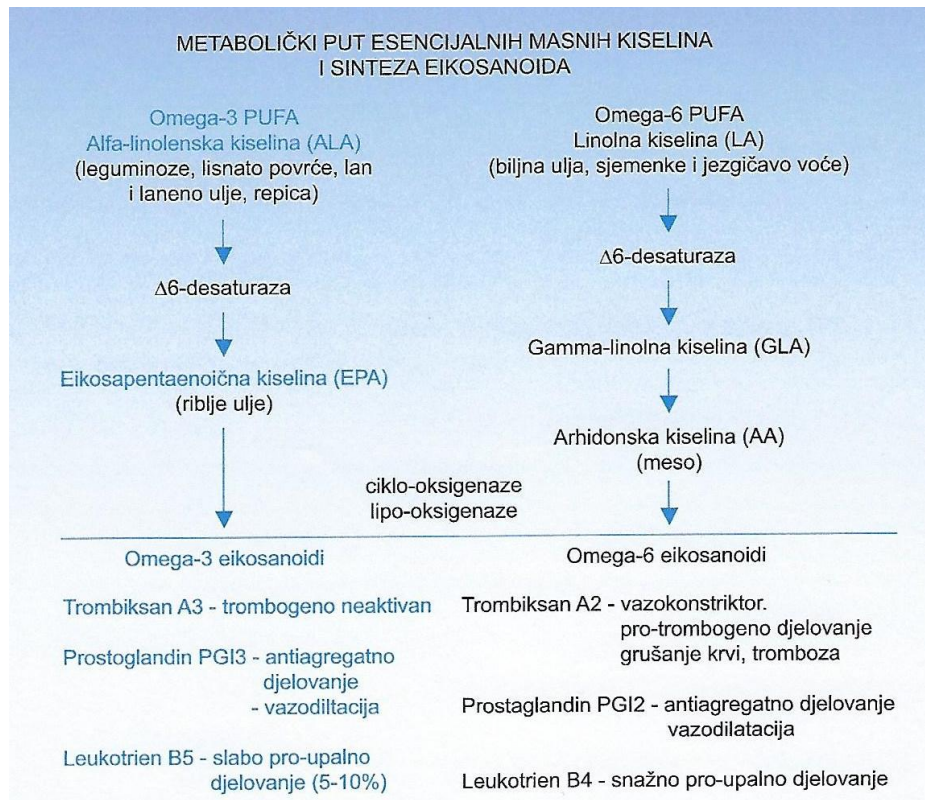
METABOLIČKI PUT ESENCIJALNIH MASNIH KISELINA
I SINTEZA EIKOSANOIDA

Omega-3 PUFA
Alfa-linolenska kiselina (ALA)
(leguminoze, lisnato povrće, lan i laneno ulje, repica)

$\Delta$6-desaturaza

Eikosapentaenoična kiselina (EPA)
(riblje ulje)

Omega-6 PUFA
Linolna kiselina (LA)
(biljna ulja, sjemenke i jezgičavo voće)

$\Delta$6-desaturaza

Gamma-linolna kiselina (GLA)

Arhidonska kiselina (AA)
(meso)

ciklo-oksigenaze
lipo-oksigenaze

Omega-3 eikosanoidi

Trombiksan A3 - trombogeno neaktivan

Prostoglandin PGI3 - antiagregatno djelovanje
- vazodiltacija

Leukotrien B5 - slabo pro-upalno djelovanje (5-10%)

Omega-6 eikosanoidi

Trombiksan A2 - vazokonstriktor.
pro-trombogeno djelovanje
grušanje krvi, tromboza

Prostaglandin PGI2 - antiagregatno djelovanje
vazodilatacija

Leukotrien B4 - snažno pro-upalno djelovanje